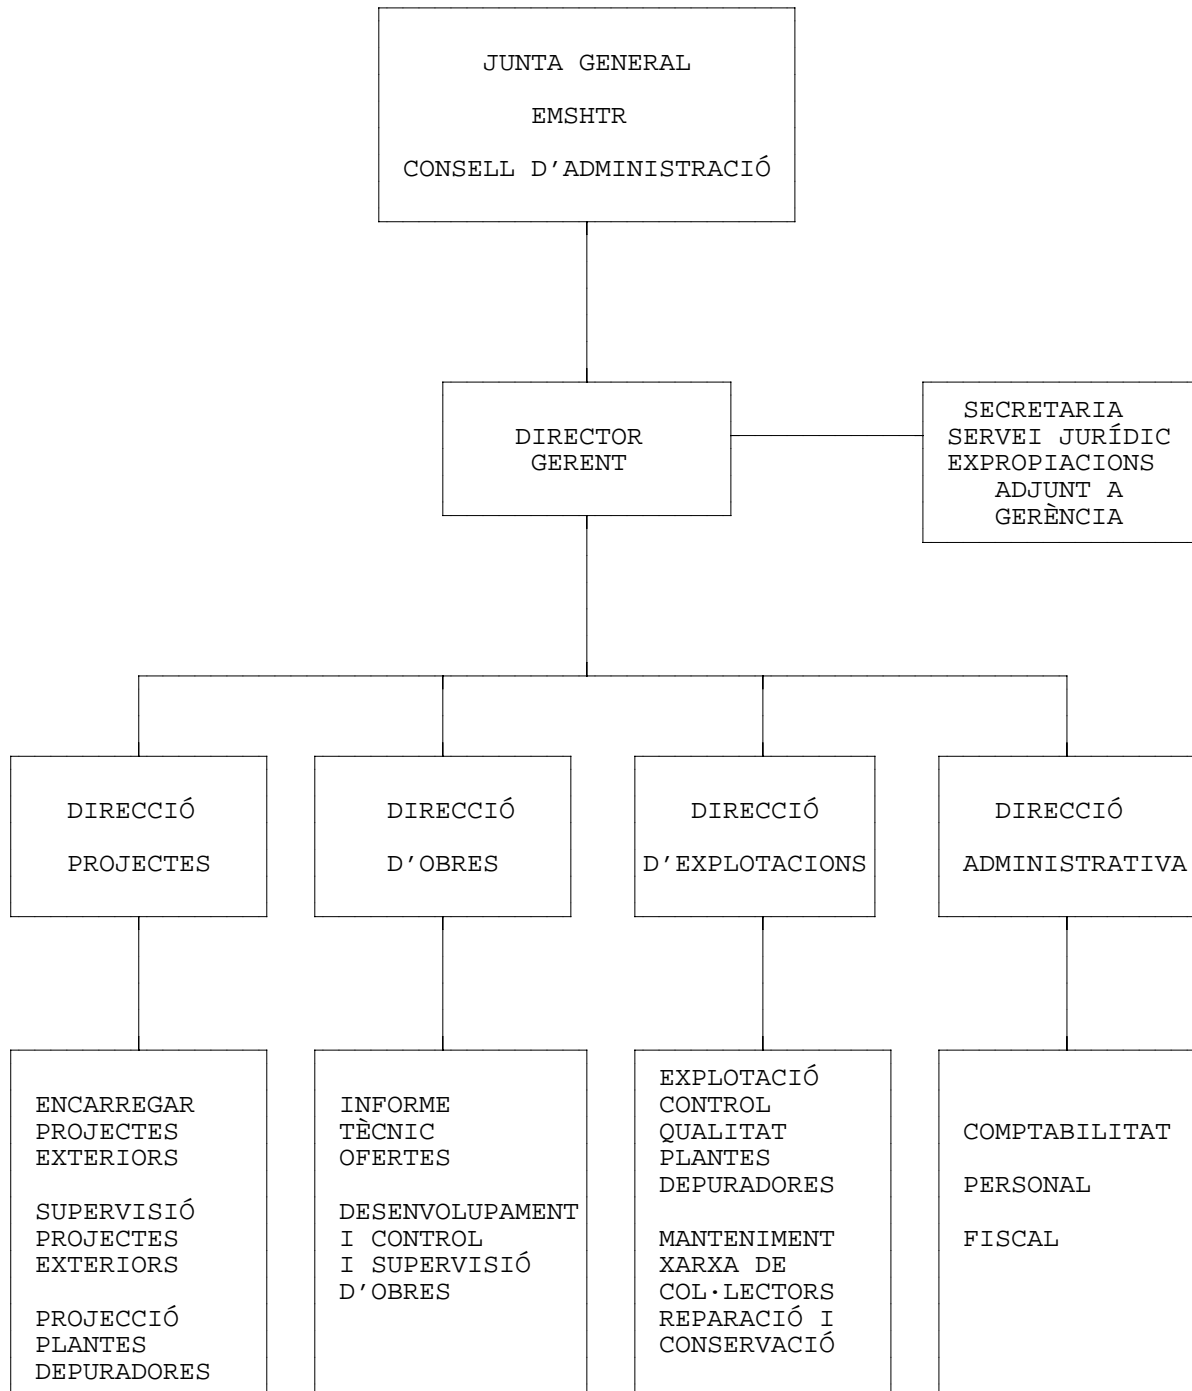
JUNTA GENERAL

EMSHTR

CONSELL D'ADMINISTRACIÓ

DIRECTOR GERENT

SECRETARIA
SERVEI JURÍDIC
EXPROPIACIONS
ADJUNT A GERÈNCIA

DIRECCIÓ

PROJECTES

ENCARREGAR PROJECTES EXTERIORS

SUPERVISIÓ PROJECTES EXTERIORS

PROJECCIÓ PLANTES DEPURADORES

DIRECCIÓ

D'OBRES

INFORME TÈCNIC OFERTES

DESENVOLUPAMENT I CONTROL I SUPERVISIÓ D'OBRES

DIRECCIÓ

D'EXPLOTACIONS

EXPLOTACIÓ CONTROL QUALITAT PLANTES DEPURADORES

MANTENIMENT XARXA DE COL·LECTORS REPARACIÓ I CONSERVACIÓ

DIRECCIÓ

ADMINISTRATIVA

COMPTABILITAT

PERSONAL

FISCAL